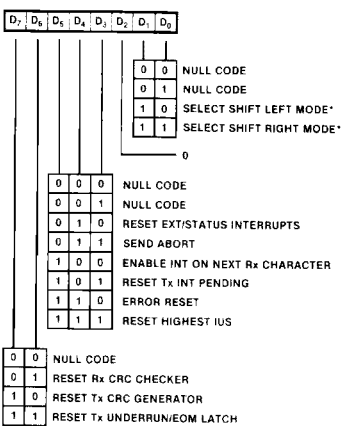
| $D_7$ | $D_6$ | $D_5$ | $D_4$ | $D_3$ | $D_2$ | $D_1$ | $D_0$ |
|---|---|---|---|---|---|---|---|

| | | |
|---|---|---|
| 0 | 0 | NULL CODE |
| 0 | 1 | NULL CODE |
| 1 | 0 | SELECT SHIFT LEFT MODE* |
| 1 | 1 | SELECT SHIFT RIGHT MODE* |

0

| | | | |
|---|---|---|---|
| 0 | 0 | 0 | NULL CODE |
| 0 | 0 | 1 | NULL CODE |
| 0 | 1 | 0 | RESET EXT/STATUS INTERRUPTS |
| 0 | 1 | 1 | SEND ABORT |
| 1 | 0 | 0 | ENABLE INT ON NEXT Rx CHARACTER |
| 1 | 0 | 1 | RESET Tx INT PENDING |
| 1 | 1 | 0 | ERROR RESET |
| 1 | 1 | 1 | RESET HIGHEST IUS |

| | | |
|---|---|---|
| 0 | 0 | NULL CODE |
| 0 | 1 | RESET Rx CRC CHECKER |
| 1 | 0 | RESET Tx CRC GENERATOR |
| 1 | 1 | RESET Tx UNDERRUN/EOM LATCH |